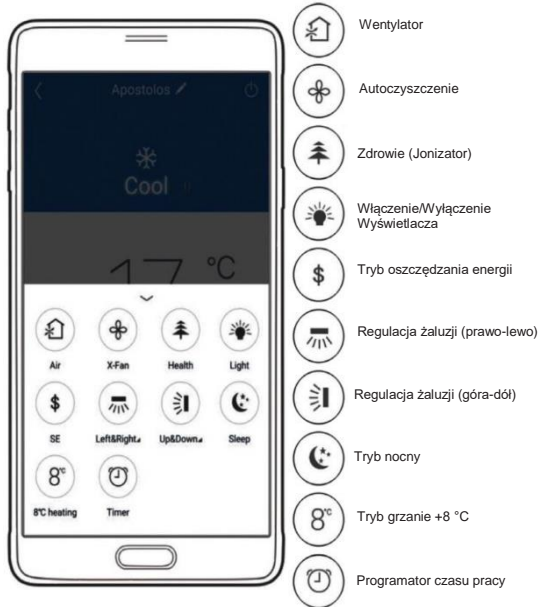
Apostolos

Cool

17 °C

Air

X-Fan

Health

Light

SE

Left&Right

Up&Down

Sleep

8°C heating

Timer

Wentylator

Autoczyszczenie

Zdrowie (Jonizator)

Włączenie/Wyłączenie Wyświetlacza

Tryb oszczędzania energii

Regulacja żaluzji (prawo-lewo)

Regulacja żaluzji (góra-dół)

Tryb nocny

Tryb grzanie +8 °C

Programator czasu pracy